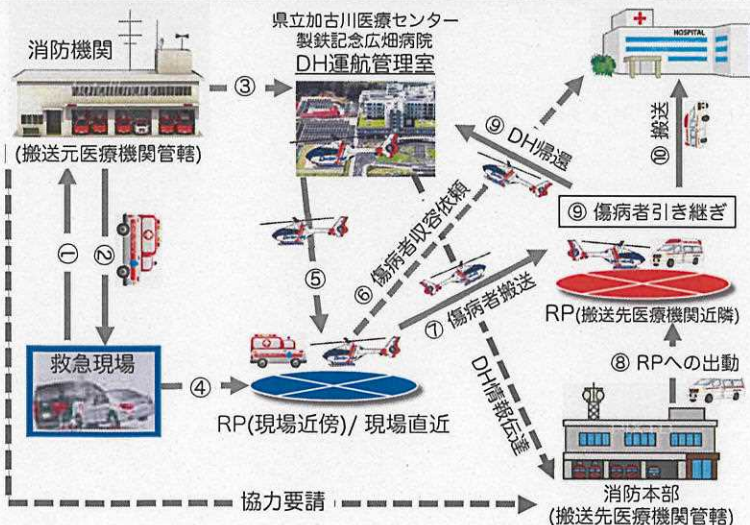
消防機関

(搬送元医療機関管轄)

県立加古川医療センター
製鉄記念広畑病院
DH運航管理室

③

HOSPITAL

⑨ DH帰還

⑩ 搬送

⑨ 傷病者引き継ぎ

①

②

⑤

⑥ 傷病者収容依頼

⑦ 傷病者搬送

RP(搬送先医療機関近隣)

救急現場

④

RP(現場近傍)/ 現場直近

DH情報伝達

⑧ RPへの出動

協力要請

消防本部
(搬送先医療機関管轄)